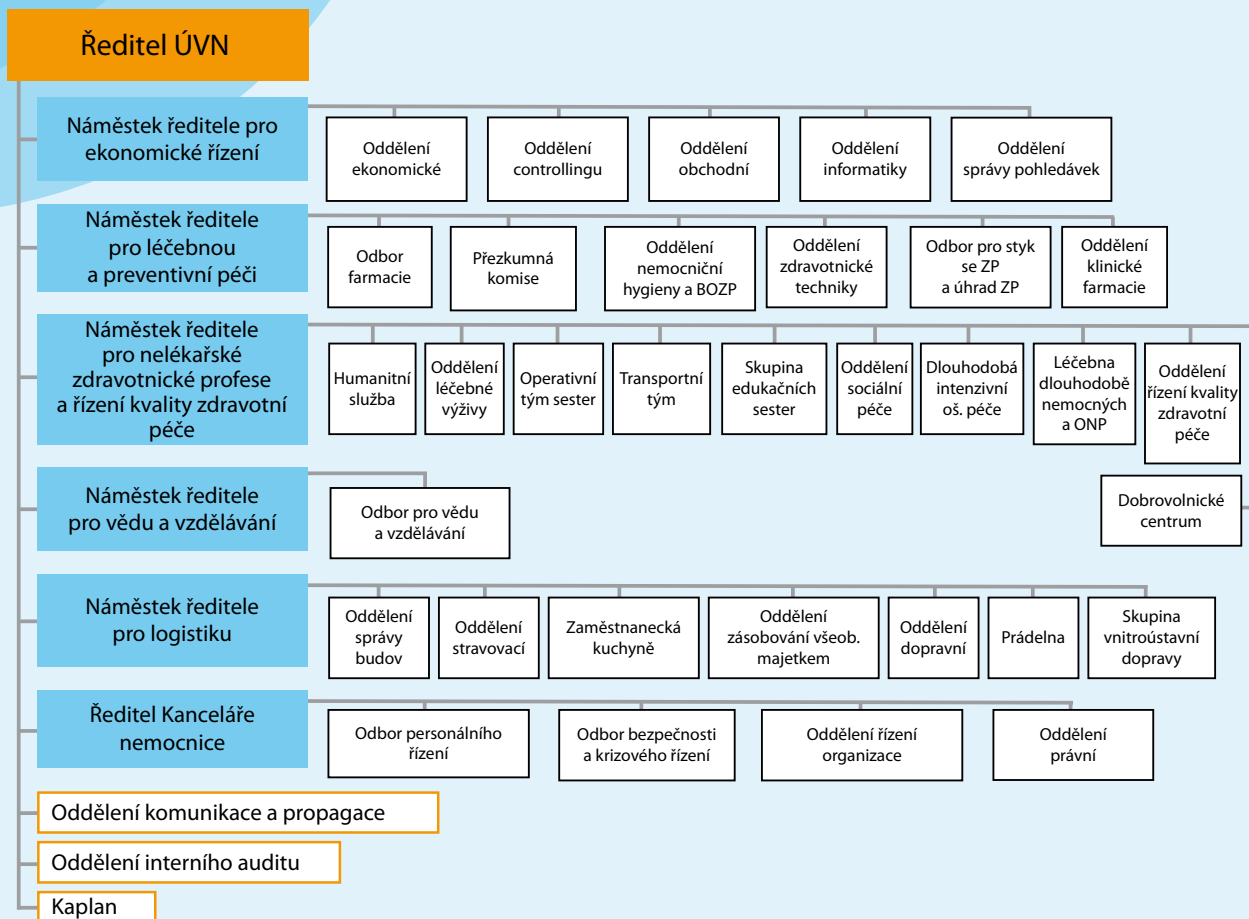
Ředitel ÚVN

Náměstek ředitele pro ekonomické řízení

Oddělení ekonomické

Oddělení controllingu

Oddělení obchodní

Oddělení informatiky

Oddělení správy pohledávek

Náměstek ředitele pro léčebnou a preventivní péči

Odbor farmacie

Přezkumná komise

Oddělení nemocniční hygieny a BOZP

Oddělení zdravotnické techniky

Odbor pro styk se ZP a úhrad ZP

Oddělení klinické farmacie

Náměstek ředitele pro nelékařské zdravotnické profese a řízení kvality zdravotní péče

Humanitní služba

Oddělení léčebné výživy

Operativní tým sester

Transportní tým

Skupina edukačních sester

Oddělení sociální péče

Dlouhodobá intenzivní oš. péče

Léčebna dlouhodobě nemocných a ONP

Oddělení řízení kvality zdravotní péče

Dobrovolnické centrum

Náměstek ředitele pro vědu a vzdělávání

Odbor pro vědu a vzdělávání

Náměstek ředitele pro logistiku

Oddělení správy budov

Oddělení stravovací

Zaměstnanecká kuchyně

Oddělení zásobování všeob. majetkem

Oddělení dopravní

Prádelna

Skupina vnitroústavní dopravy

Ředitel Kanceláře nemocnice

Odbor personálního řízení

Odbor bezpečnosti a krizového řízení

Oddělení řízení organizace

Oddělení právní

Oddělení komunikace a propagace

Oddělení interního auditu

Kaplan